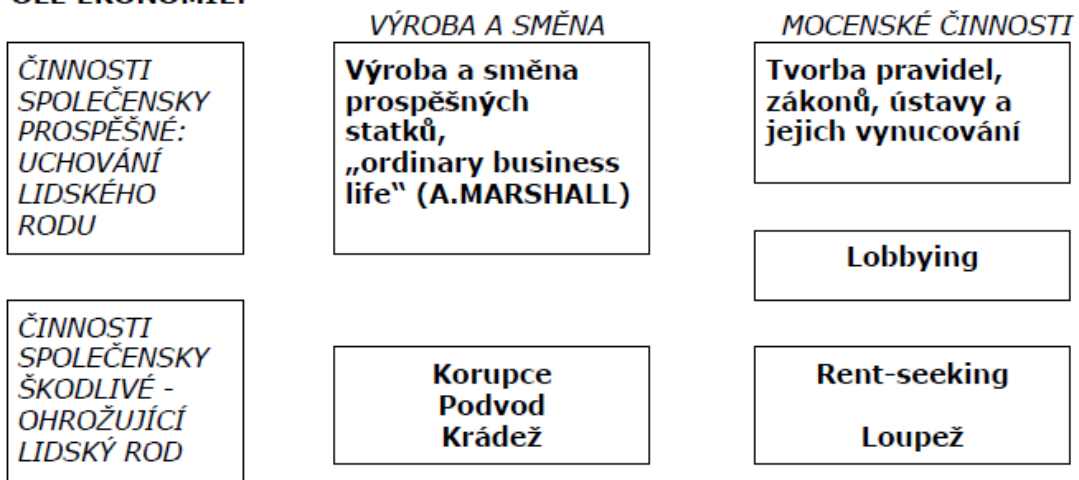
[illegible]

VÝROBA A SMĚNA

MOCENSKÉ ČINNOSTI

ČINNOSTI SPOLEČENSKY PROSPĚŠNÉ: UCHOVÁNÍ LIDSKÉHO RODU

Výroba a směna prospěšných statků, „ordinary business life" (A.MARSHALL)

Tvorba pravidel, zákonů, ústavy a jejich vynucování

Lobbying

ČINNOSTI SPOLEČENSKY ŠKODLIVÉ - OHROŽUJÍCÍ LIDSKÝ ROD

Korupce
Podvod
Krádež

Rent-seeking

Loupež